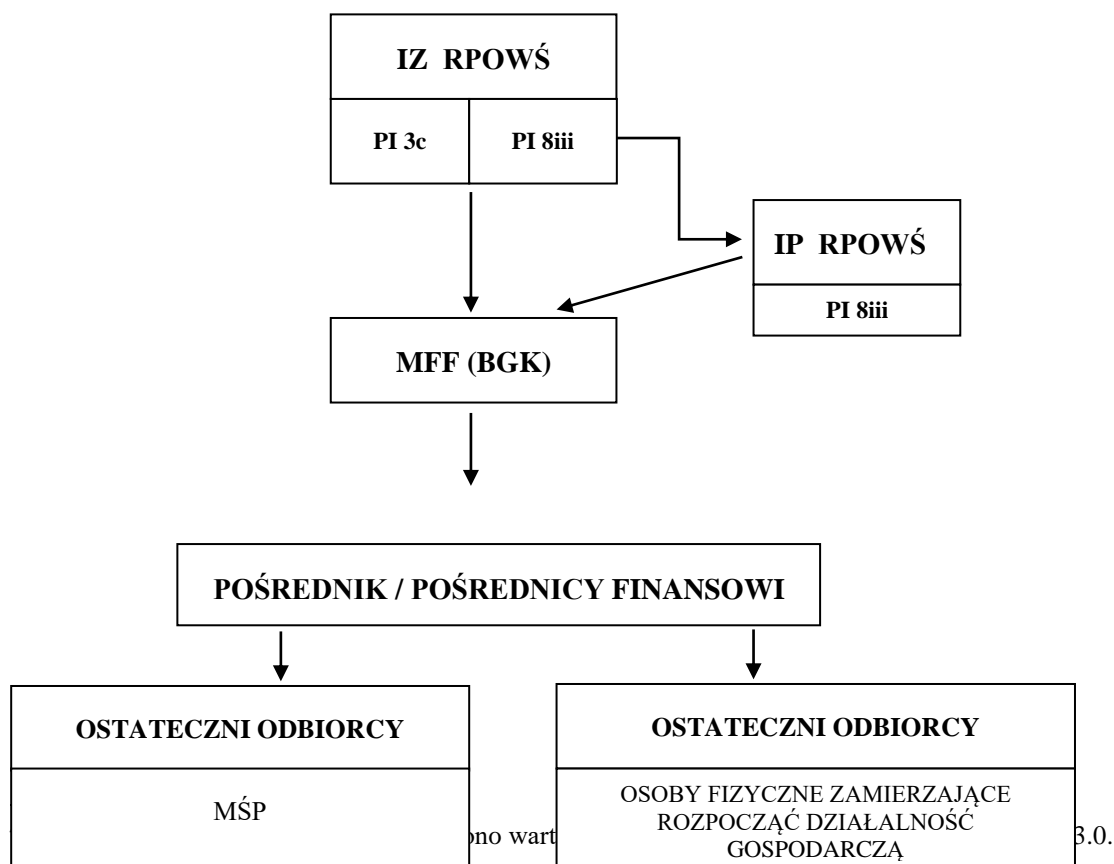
IZ RPOWŚ

PI 3c

PI 8iii

IP RPOWŚ

PI 8iii

MFF (BGK)

POŚREDNIK / POŚREDNICY FINANSOWI

OSTATECZNI ODBIORCY

MŚP

OSTATECZNI ODBIORCY

OSOBY FIZYCZNE ZAMIERZAJĄCE ROZPOCZĄĆ DZIAŁALNOŚĆ GOSPODARCZĄ

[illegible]ono wart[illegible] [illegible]3.0.